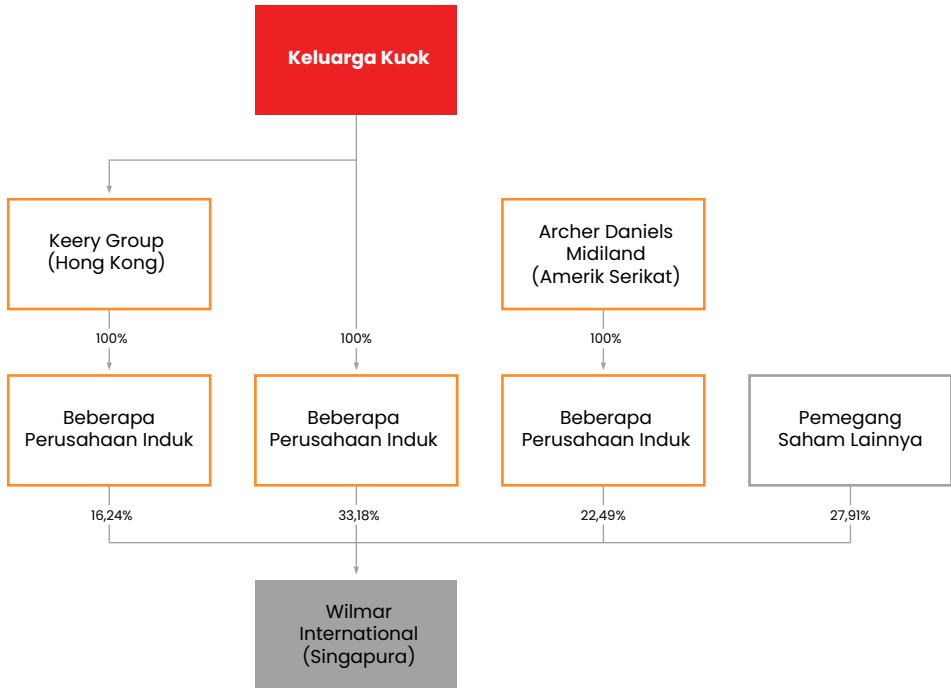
Keluarga Kuok

Keery Group
(Hong Kong)

Archer Daniels
Midiland
(Amerik Serikat)

100%

100%

100%

Beberapa
Perusahaan Induk

Beberapa
Perusahaan Induk

Beberapa
Perusahaan Induk

Pemegang
Saham Lainnya

16,24%

33,18%

22,49%

27,91%

Wilmar
International
(Singapura)